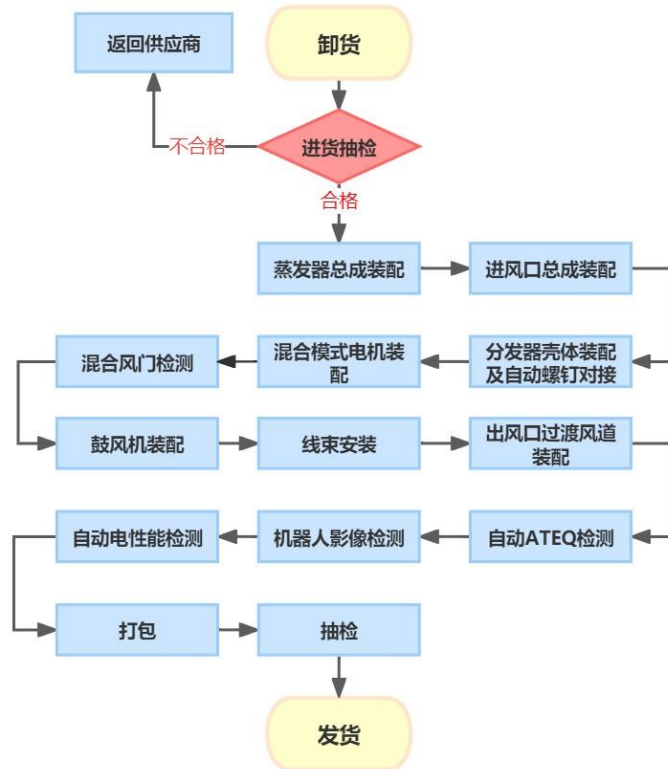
返回供应商

卸货

不合格

进货抽检

合格

蒸发器总成装配

进风口总成装配

混合风门检测

混合模式电机装配

分发器壳体装配及自动螺钉对接

鼓风机装配

线束安装

出风口过渡风道装配

自动电性能检测

机器人影像检测

自动ATEQ检测

打包

抽检

发货